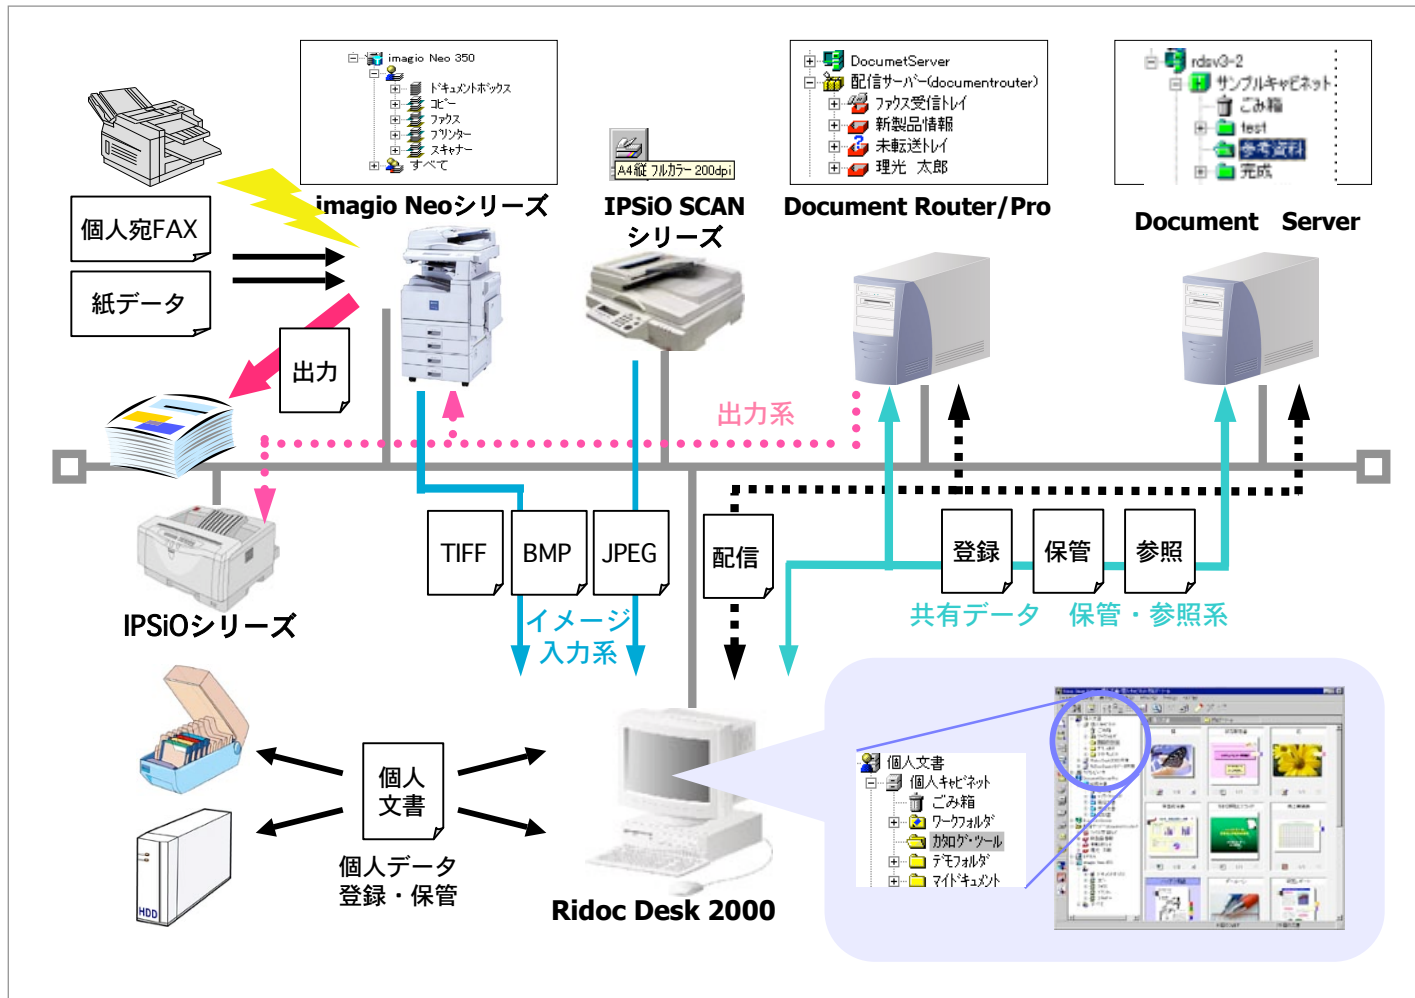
imagio Neo 350
ドキュメントボックス
コピー
ファクス
プリンター
スキャナー
すべて

A4縦 フルカラー 200dpi

DocumetServer
配信サーバー(documentrouter)
ファクス受信トレイ
新製品情報
未転送トレイ
理光　太郎

rdsv3-2
サンプルキャビネット
ごみ箱
test
参考資料
完成

個人宛FAX
紙データ

imagio Neoシリーズ

IPSiO SCAN シリーズ

Document Router/Pro

Document　Server

出力

出力系

IPSiOシリーズ

TIFF
BMP
JPEG

イメージ入力系

配信

登録
保管
参照

共有データ　保管・参照系

個人文書

個人データ登録・保管

HDD

Ridoc Desk 2000

個人文書
個人キャビネット
ごみ箱
ワークフォルダ
カタログ・ツール
デモフォルダ
マイドキュメント